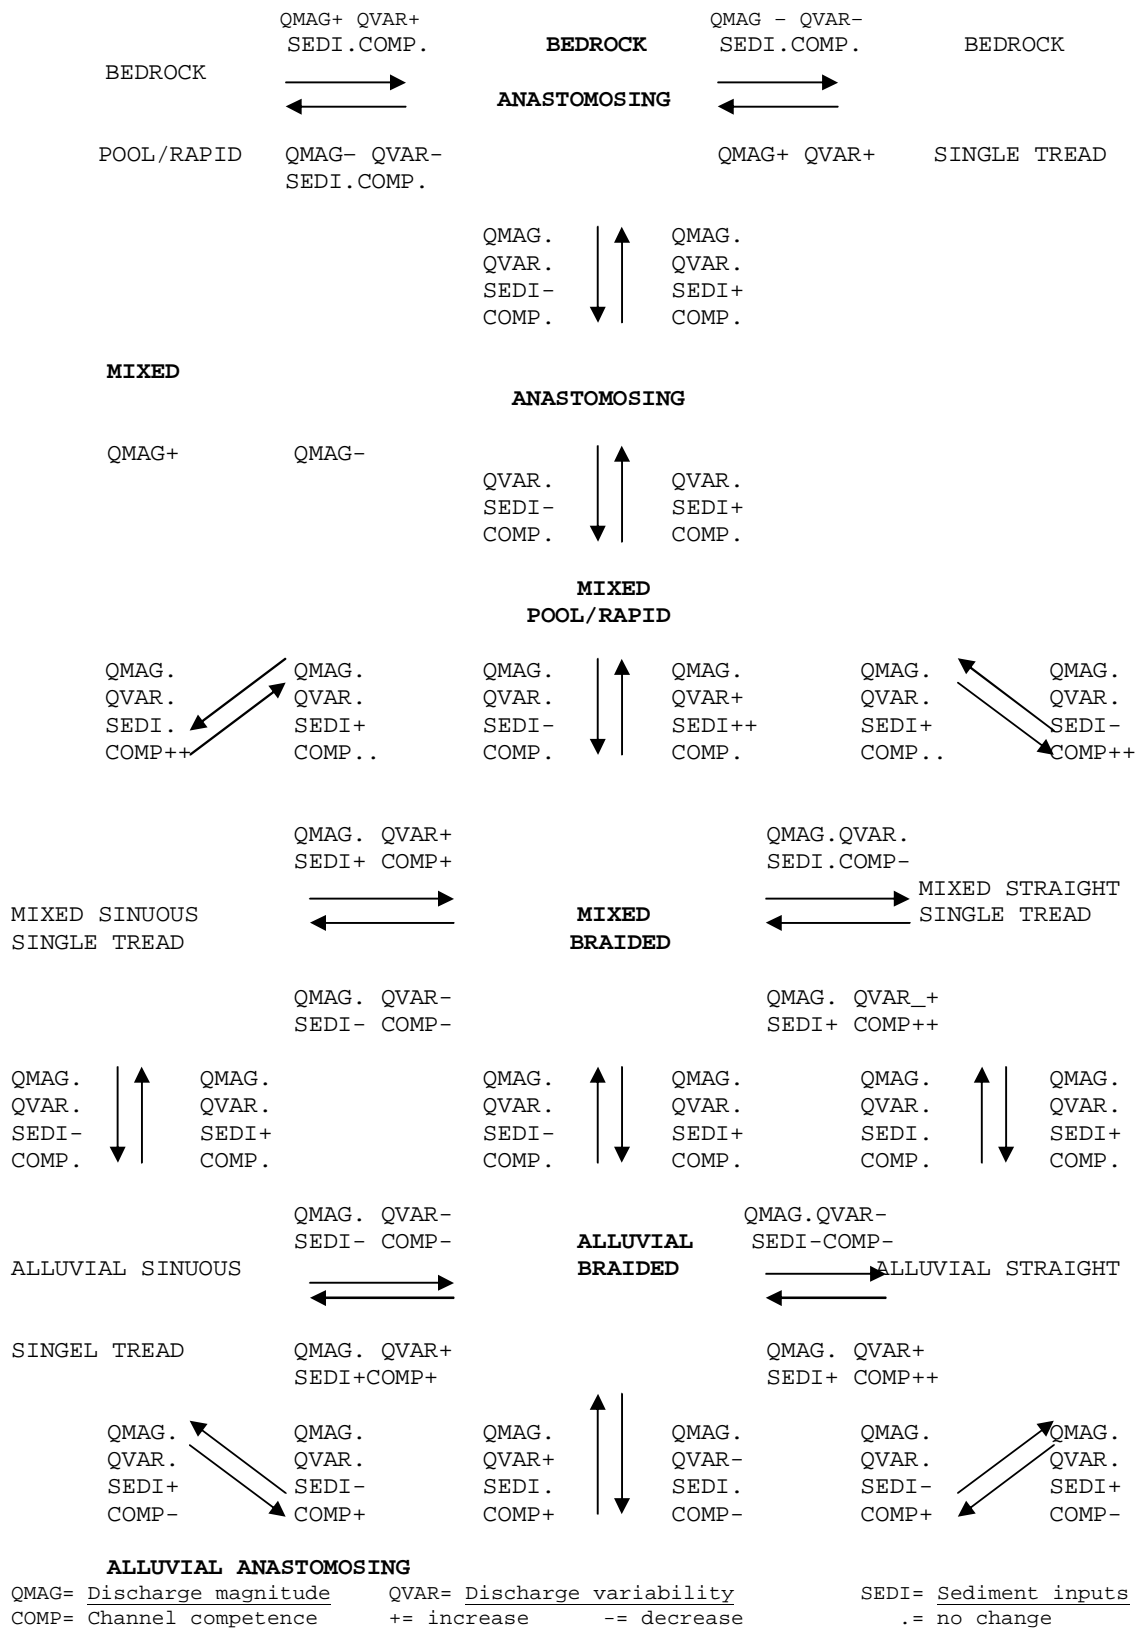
QMAG+ QVAR+ SEDI.COMP.

BEDROCK

BEDROCK ANASTOMOSING

QMAG – QVAR- SEDI.COMP.

BEDROCK

POOL/RAPID

QMAG– QVAR- SEDI.COMP.

QMAG+ QVAR+

SINGLE TREAD

QMAG. QVAR. SEDI- COMP.

QMAG. QVAR. SEDI+ COMP.

MIXED

ANASTOMOSING

QMAG+

QMAG-

QVAR. SEDI- COMP.

QVAR. SEDI+ COMP.

MIXED POOL/RAPID

QMAG. QVAR. SEDI. COMP++

QMAG. QVAR. SEDI+ COMP..

QMAG. QVAR. SEDI- COMP.

QMAG. QVAR+ SEDI++ COMP.

QMAG. QVAR. SEDI+ COMP..

QMAG. QVAR. SEDI- COMP++

QMAG. QVAR+ SEDI+ COMP+

QMAG.QVAR. SEDI.COMP-

MIXED SINUOUS SINGLE TREAD

MIXED BRAIDED

MIXED STRAIGHT SINGLE TREAD

QMAG. QVAR- SEDI- COMP-

QMAG. QVAR_+ SEDI+ COMP++

QMAG. QVAR. SEDI- COMP.

QMAG. QVAR. SEDI+ COMP.

QMAG. QVAR. SEDI- COMP.

QMAG. QVAR. SEDI+ COMP.

QMAG. QVAR. SEDI. COMP.

QMAG. QVAR. SEDI+ COMP.

QMAG. QVAR- SEDI- COMP-

QMAG.QVAR- SEDI-COMP-

ALLUVIAL SINUOUS

ALLUVIAL BRAIDED

ALLUVIAL STRAIGHT

SINGEL TREAD

QMAG. QVAR+ SEDI+COMP+

QMAG. QVAR+ SEDI+ COMP++

QMAG. QVAR. SEDI+ COMP-

QMAG. QVAR. SEDI- COMP+

QMAG. QVAR+ SEDI. COMP+

QMAG. QVAR- SEDI. COMP-

QMAG. QVAR. SEDI- COMP+

QMAG. QVAR. SEDI+ COMP-

ALLUVIAL ANASTOMOSING

QMAG= Discharge magnitude QVAR= Discharge variability SEDI= Sediment inputs
COMP= Channel competence += increase -= decrease .= no change